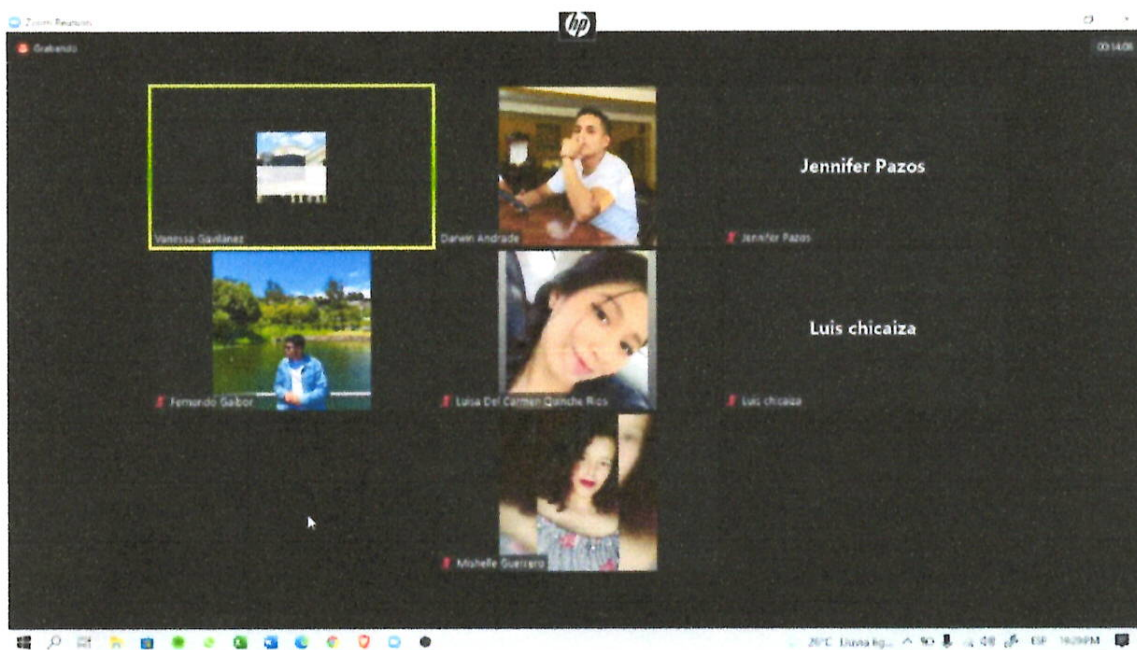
Zoom Reunión

hp

Grabando

00:14:08

Vanessa Gavilánez

Darwin Andrade

Jennifer Pazos

Jennifer Pazos

Fernando Gaibor

Luisa Del Carmen Quinche Rios

Luis chicaiza

Luis chicaiza

Michelle Guerrero

20°C Lluvia lig... ESP 16:29PM